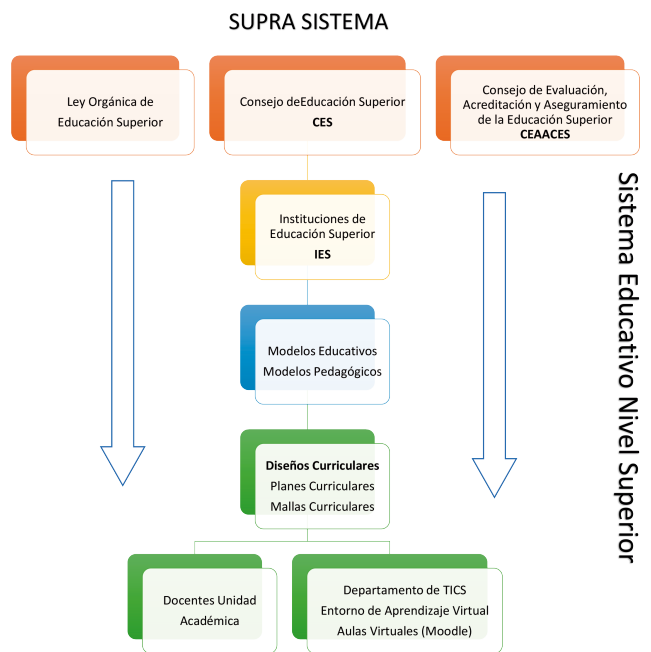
SUPRA SISTEMA

Ley Orgánica de Educación Superior

Consejo deEducación Superior
**CES**

Consejo de Evaluación, Acreditación y Aseguramiento de la Educación Superior
**CEAACES**

Sistema Educativo Nivel Superior

Instituciones de Educación Superior
**IES**

Modelos Educativos
Modelos Pedagógicos

**Diseños Curriculares**
Planes Curriculares
Mallas Curriculares

Docentes Unidad Académica

Departamento de TICS
Entorno de Aprendizaje Virtual
Aulas Virtuales (Moodle)